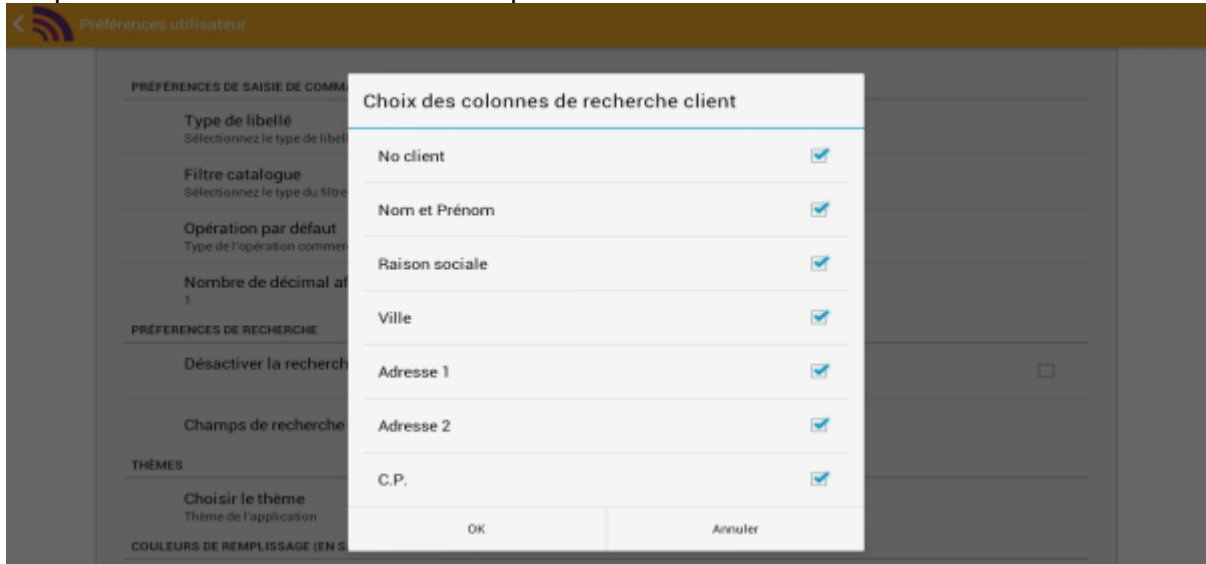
Préférences utilisateur

PRÉFÉRENCES DE SAISIE DE COMMA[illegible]

Type de libellé
Sélectionnez le type de libell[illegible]

Filtre catalogue
Sélectionnez le type du filtre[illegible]

Opération par défaut
Type de l'opération commer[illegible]

Nombre de décimal af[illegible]
1

PRÉFÉRENCES DE RECHERCHE

Désactiver la recherch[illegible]

Champs de recherche

THÈMES

Choisir le thème
Thème de l'application

COULEURS DE REMPLISSAGE (EN S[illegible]

Choix des colonnes de recherche client

No client

Nom et Prénom

Raison sociale

Ville

Adresse 1

Adresse 2

C.P.

OK

Annuler